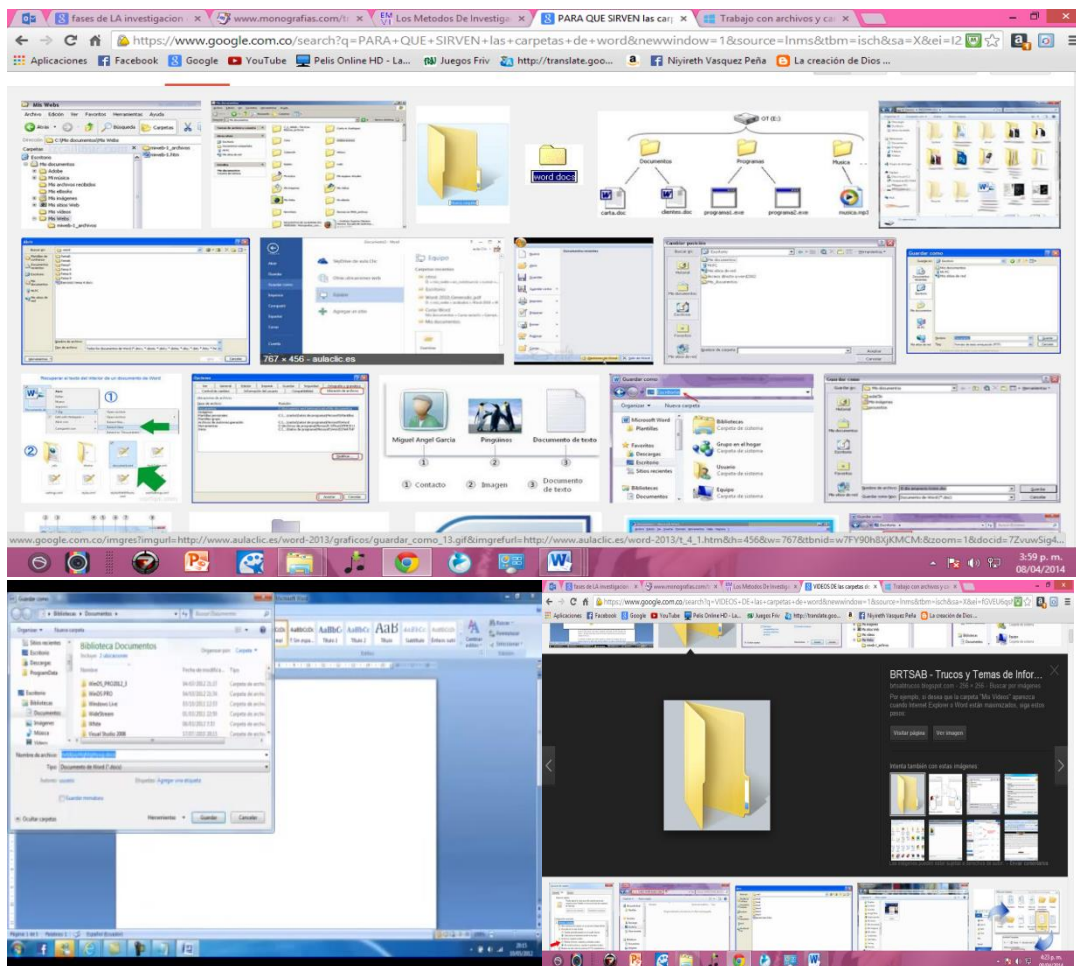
fases de LA investigacion × www.monografias.com/t × Los Metodos De Investiga × PARA QUE SIRVEN las carp × Trabajo con archivos y ca ×

https://www.google.com.co/search?q=PARA+QUE+SIRVEN+las+carpetas+de+word&newwindow=1&source=lnms&tbm=isch&sa=X&ei=I2

Aplicaciones Facebook Google YouTube Pelis Online HD - La... Juegos Friv http://translate.goo... Niyireth Vasquez Peña La creación de Dios ...

Mis Webs
Archivo Edición Ver Favoritos Herramientas Ayuda
Atrás Búsqueda Carpetas
Dirección C:\Mis documentos\Mis Webs
Carpetas
Escritorio
Mis documentos
Adobe
Mis archivos recibidos
Mis eBooks
Mis imágenes
Mis sitios Web
Mis vídeos
Mis Webs

word doca

OT (E:)
Documentos
Programas
Musica
carta.doc
clientes.doc
programa1.exe
programa2.exe
musica.mp3

Equipo
Guardar como
767 × 456 - aulaclic.es

Guardar como

Recuperar el texto del interior de un documento de Word
①
②

Miguel Angel García
Pingüinos
Documento de texto
① Contacto ② Imagen ③ Documento de texto

Guardar como
Organizar Nueva carpeta
Microsoft Word
Plantillas
Favoritos
Descargas
Escritorio
Sitios recientes
Bibliotecas
Documentos
Bibliotecas
Carpeta de sistema
Grupo en el hogar
Carpeta de sistema
Usuario
Carpeta de sistema
Equipo
Carpeta de sistema

Guardar como
Mis documentos
Guardar
Cancelar

www.google.com.co/imgres?imgurl=http://www.aulaclic.es/word-2013/graficos/guardar_como_13.gif&imgrefurl=http://www.aulaclic.es/word-2013/t_4_1.htm&h=456&w=767&tbnid=w7FY90h8XjKMCM:&zoom=1&docid=7ZvuwSig4...

3:59 p. m.
08/04/2014

Guardar como
Bibliotecas › Documentos
Organizar Nueva carpeta
Biblioteca Documentos
Incluye: 2 ubicaciones
Organizar por: Carpeta
Nombre
Fecha de modifica...
Tipo
Carpeta de archivos
Nombre de archivo:
Tipo: Documento de Word (*.docx)
Autores:
Etiquetas: Agregar una etiqueta
Guardar miniatura
Ocultar carpetas
Herramientas
Guardar
Cancelar

VIDEOS DE las carpetas de

BRTSAB - Trucos y Temas de Infor...
Visitar página
Ver imagen
Intenta también con estas imágenes